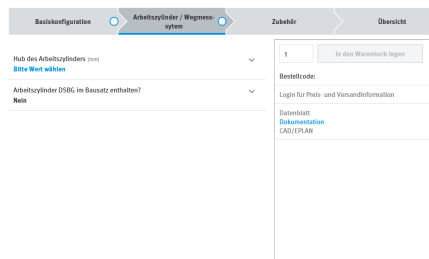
Basiskonfiguration

Arbeitszylinder / Wegmesssytem

Zubehör

Übersicht

Hub des Arbeitszylinders [mm]
Bitte Wert wählen

Arbeitszylinder DSBG im Bausatz enthalten?
Nein

1

In den Warenkorb legen

Bestellcode:

Login für Preis- und Versandinformation

Datenblatt
Dokumentation
CAD/EPLAN